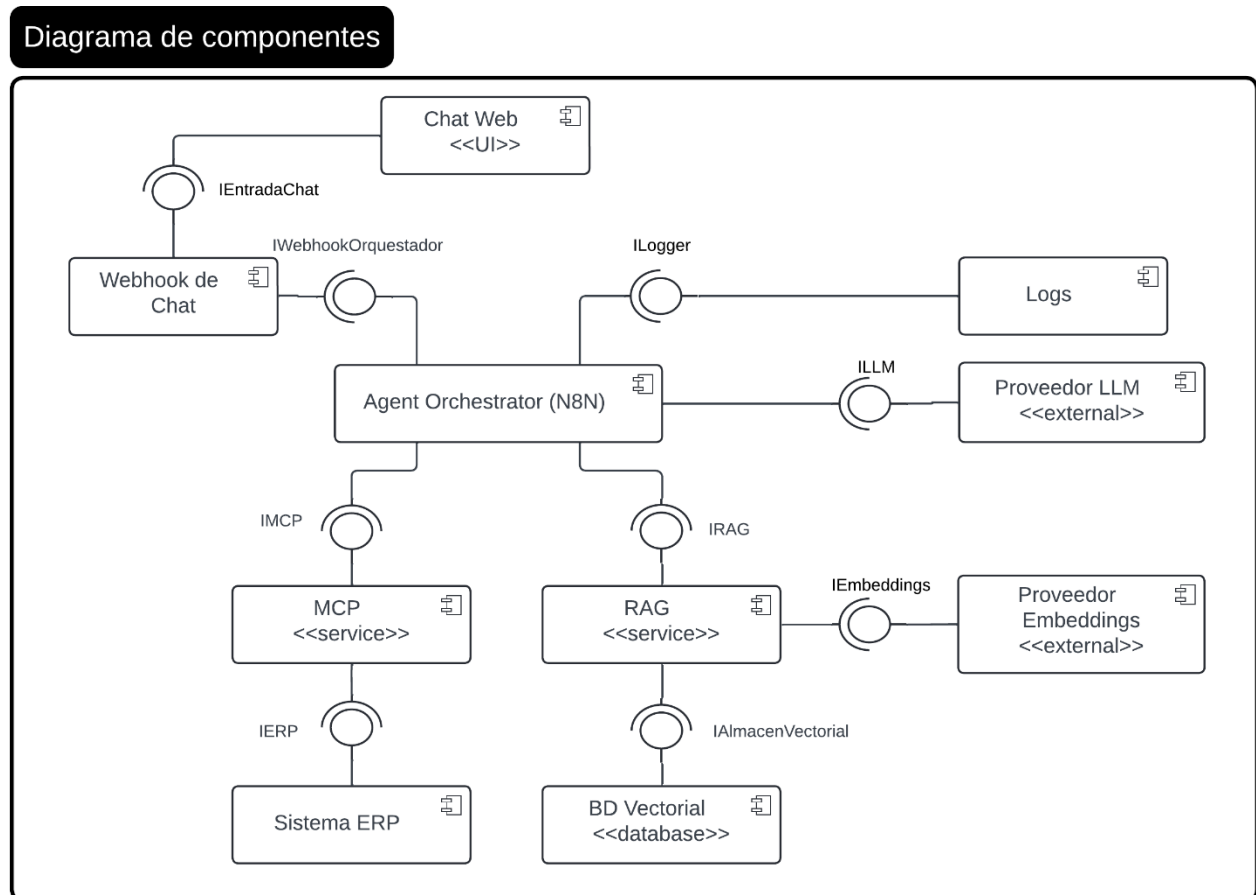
Diagrama de componentes

Chat Web
<<UI>>

IEntradaChat

IWebhookOrquestador

ILogger

Webhook de Chat

Logs

ILLM

Agent Orchestrator (N8N)

Proveedor LLM
<<external>>

IMCP

IRAG

IEmbeddings

MCP
<<service>>

RAG
<<service>>

Proveedor Embeddings
<<external>>

IERP

IAlmacenVectorial

Sistema ERP

BD Vectorial
<<database>>